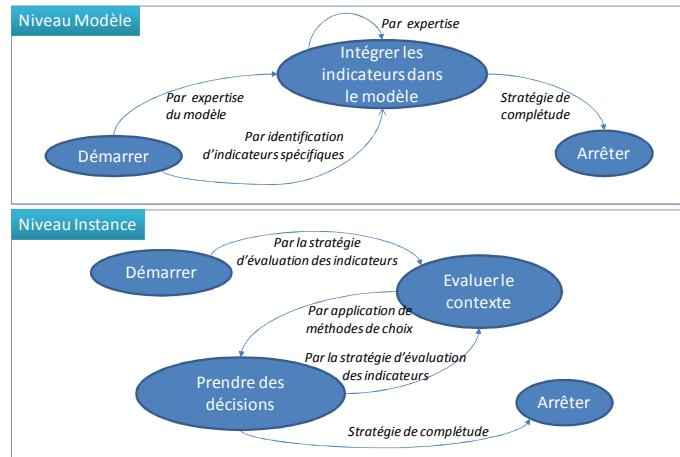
Niveau Modèle

Par expertise

Intégrer les indicateurs dans le modèle

Par expertise du modèle

Stratégie de complétude

Par identification d'indicateurs spécifiques

Démarrer

Arrêter

Niveau Instance

Par la stratégie d'évaluation des indicateurs

Démarrer

Evaluer le contexte

Par application de méthodes de choix

Par la stratégie d'évaluation des indicateurs

Prendre des décisions

Arrêter

Stratégie de complétude